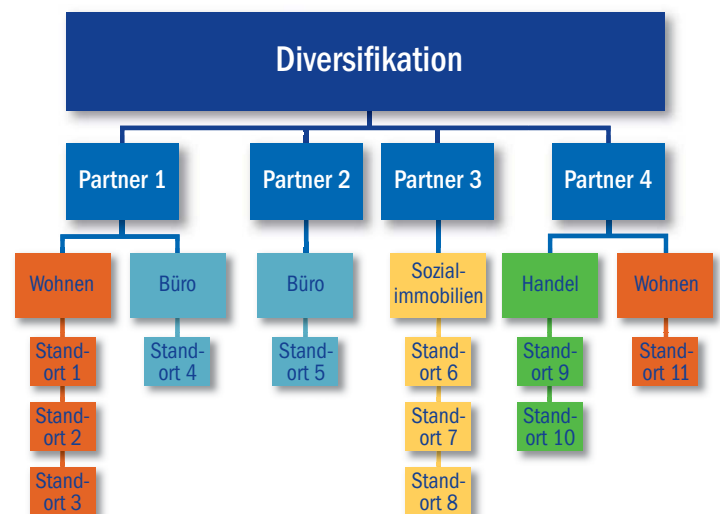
Diversifikation

Partner 1

Partner 2

Partner 3

Partner 4

Wohnen

Büro

Büro

Sozialimmobilien

Handel

Wohnen

Standort 1

Standort 2

Standort 3

Standort 4

Standort 5

Standort 6

Standort 7

Standort 8

Standort 9

Standort 10

Standort 11